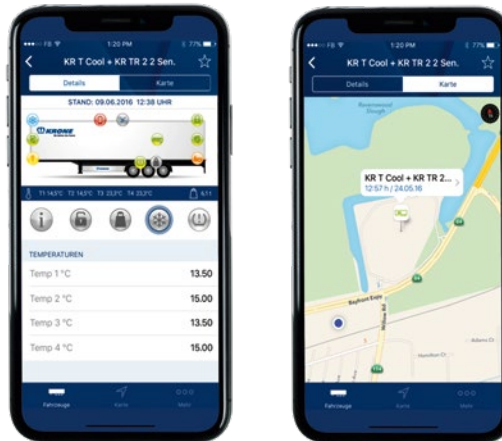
1:20 PM
77%
KR T Cool + KR TR 2 2 Sen.
Details
Karte
STAND: 09.06.2016 12:38 UHR
KRONE
T1 14,5°C T2 14,5°C T3 23,2°C T4 23,2°C
TEMPERATUREN
Temp 1 °C 13.50
Temp 2 °C 15.00
Temp 3 °C 13.50
Temp 4 °C 15.00
Fahrzeuge
Karte
Mehr

1:20 PM
77%
KR T Cool + KR TR 2 2 Sen.
Details
Karte
KR T Cool + KR TR 2...
12:57 h / 24.05.16
Bayfront Expy
Fahrzeuge
Karte
Mehr